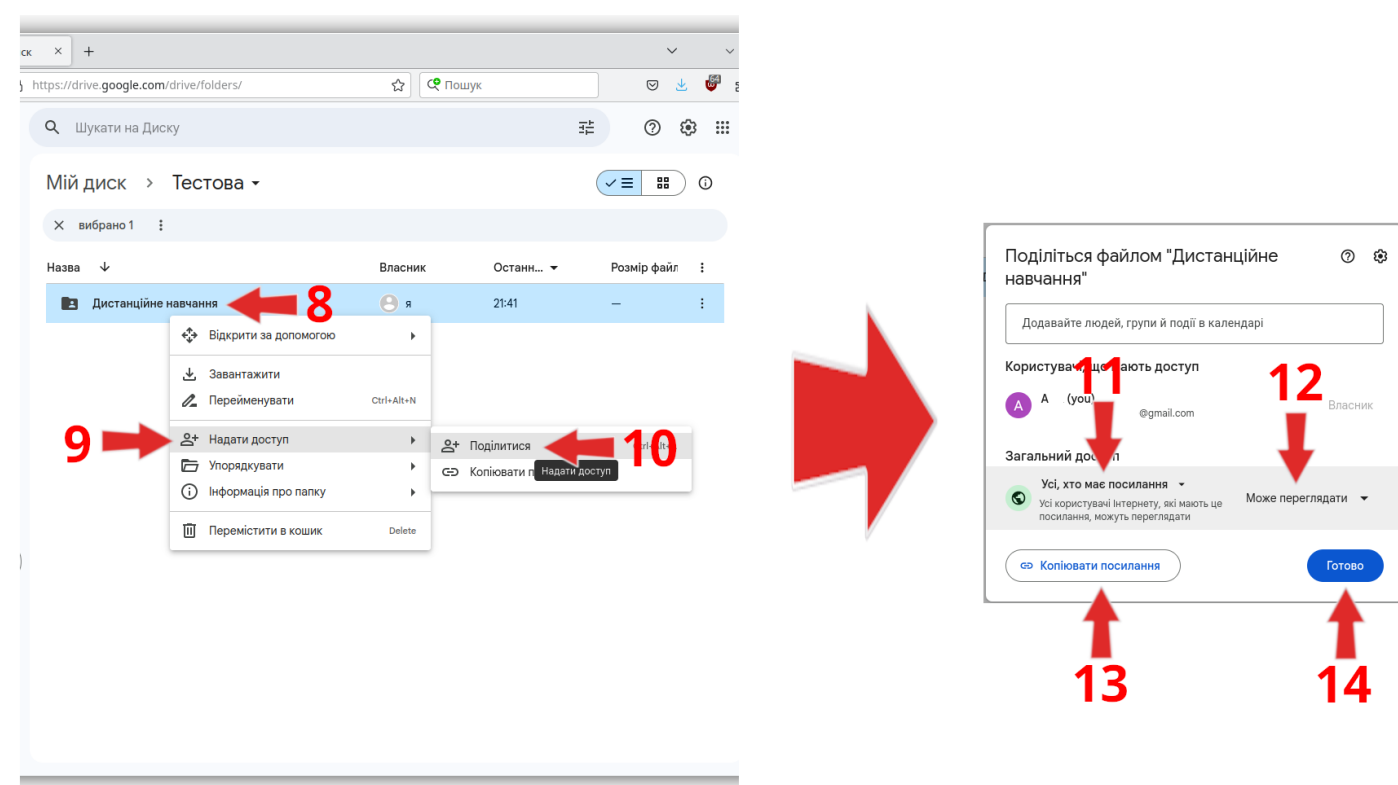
иск ✕ +

https://drive.google.com/drive/folders/

Пошук

Шукати на Диску

Мій диск › Тестова

✕ вибрано 1

Назва ↓ | Власник | Останн... | Розмір файл

Дистанційне навчання 8 я 21:41 —

Відкрити за допомогою

Завантажити

Перейменувати Ctrl+Alt+N

9 Надати доступ

Упорядкувати

Інформація про папку

Перемістити в кошик Delete

Поділитися 10

Копіювати п

Надати доступ

Поділіться файлом "Дистанційне навчання"

Додавайте людей, групи й події в календарі

Користувач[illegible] доступ

11 12

A (you) @gmail.com Власник

Загальний до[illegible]

Усі, хто має посилання

Усі користувачі Інтернету, які мають це посилання, можуть переглядати

Може переглядати

Копіювати посилання

Готово

13 14